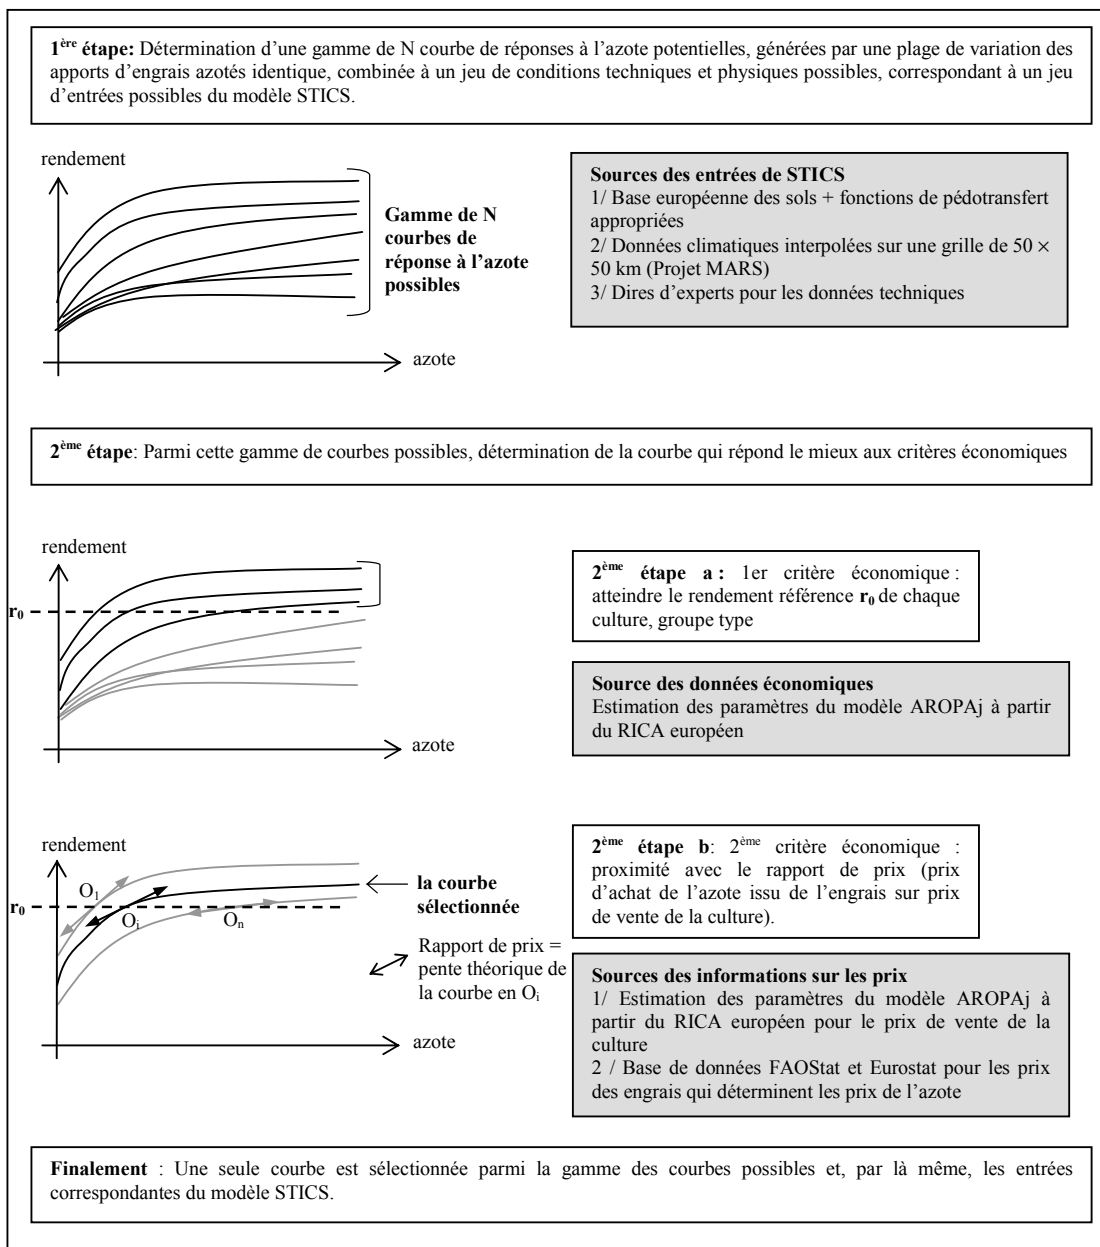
**1$^{ère}$ étape:** Détermination d'une gamme de N courbe de réponses à l'azote potentielles, générées par une plage de variation des apports d'engrais azotés identique, combinée à un jeu de conditions techniques et physiques possibles, correspondant à un jeu d'entrées possibles du modèle STICS.

rendement

**Gamme de N courbes de réponse à l'azote possibles**

azote

**Sources des entrées de STICS**
1/ Base européenne des sols + fonctions de pédotransfert appropriées
2/ Données climatiques interpolées sur une grille de 50 × 50 km (Projet MARS)
3/ Dires d'experts pour les données techniques

**2$^{ème}$ étape**: Parmi cette gamme de courbes possibles, détermination de la courbe qui répond le mieux aux critères économiques

rendement

$r_0$

azote

**2$^{ème}$ étape a :** 1er critère économique : atteindre le rendement référence $r_0$ de chaque culture, groupe type

**Source des données économiques**
Estimation des paramètres du modèle AROPAj à partir du RICA européen

rendement

$O_1$

$r_0$

$O_i$

$O_n$

**la courbe sélectionnée**

Rapport de prix = pente théorique de la courbe en $O_i$

azote

**2$^{ème}$ étape b**: 2$^{ème}$ critère économique : proximité avec le rapport de prix (prix d'achat de l'azote issu de l'engrais sur prix de vente de la culture).

**Sources des informations sur les prix**
1/ Estimation des paramètres du modèle AROPAj à partir du RICA européen pour le prix de vente de la culture
2 / Base de données FAOStat et Eurostat pour les prix des engrais qui déterminent les prix de l'azote

**Finalement** : Une seule courbe est sélectionnée parmi la gamme des courbes possibles et, par là même, les entrées correspondantes du modèle STICS.